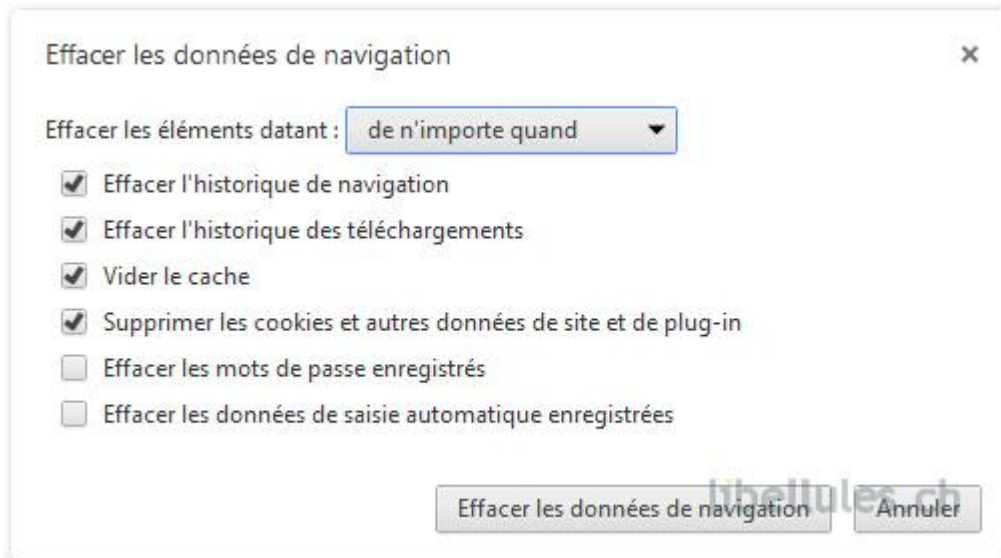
Effacer les données de navigation

×

Effacer les éléments datant : de n'importe quand

Effacer l'historique de navigation

Effacer l'historique des téléchargements

Vider le cache

Supprimer les cookies et autres données de site et de plug-in

Effacer les mots de passe enregistrés

Effacer les données de saisie automatique enregistrées

libellules.ch

Effacer les données de navigation

Annuler